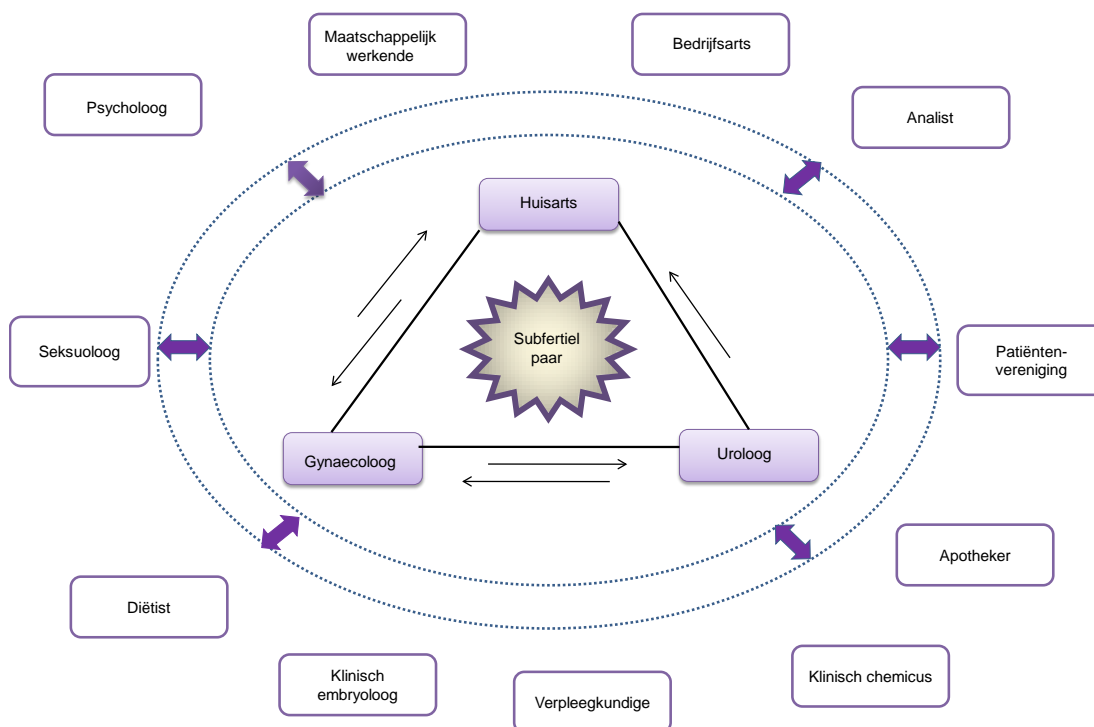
Maatschappelijk werkende

Bedrijfsarts

Psycholoog

Analist

Huisarts

Subfertiel paar

Seksuoloog

Patiënten-vereniging

Gynaecoloog

Uroloog

Apotheker

Diëtist

Klinisch embryoloog

Verpleegkundige

Klinisch chemicus